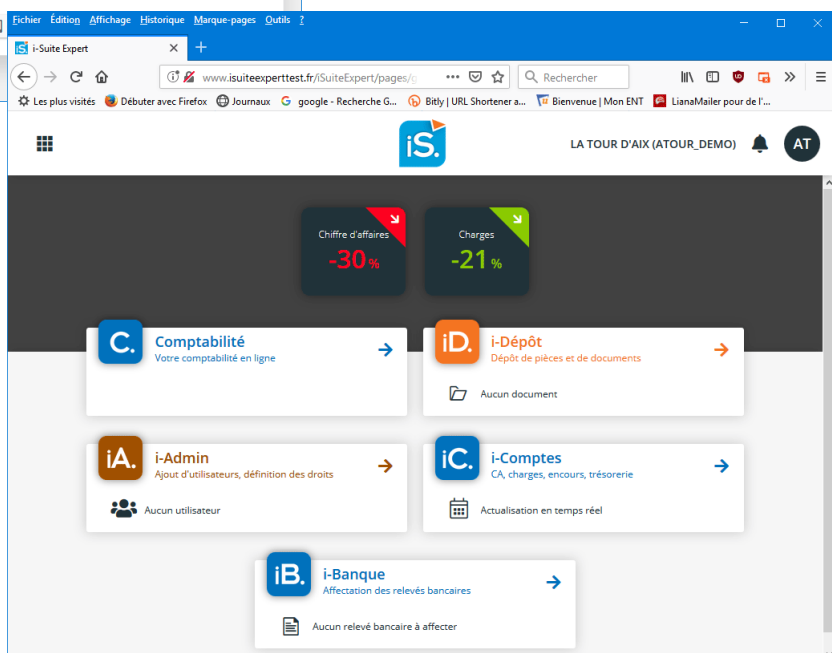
Fichier Édition Affichage Historique Marque-pages Outils ?

i-Suite Expert

www.isuiteexperttest.fr/iSuiteExpert/pages/c

Rechercher

Les plus visités Débuter avec Firefox Journaux google - Recherche G... Bitly | URL Shortener a... Bienvenue | Mon ENT LianaMailer pour de l'...

iS.

LA TOUR D'AIX (ATOUR_DEMO)

AT

Chiffre d'affaires
-30 %

Charges
-21 %

C.
Comptabilité
Votre comptabilité en ligne

iD.
i-Dépôt
Dépôt de pièces et de documents

Aucun document

iA.
i-Admin
Ajout d'utilisateurs, définition des droits

Aucun utilisateur

iC.
i-Comptes
CA, charges, encours, trésorerie

Actualisation en temps réel

iB.
i-Banque
Affectation des relevés bancaires

Aucun relevé bancaire à affecter